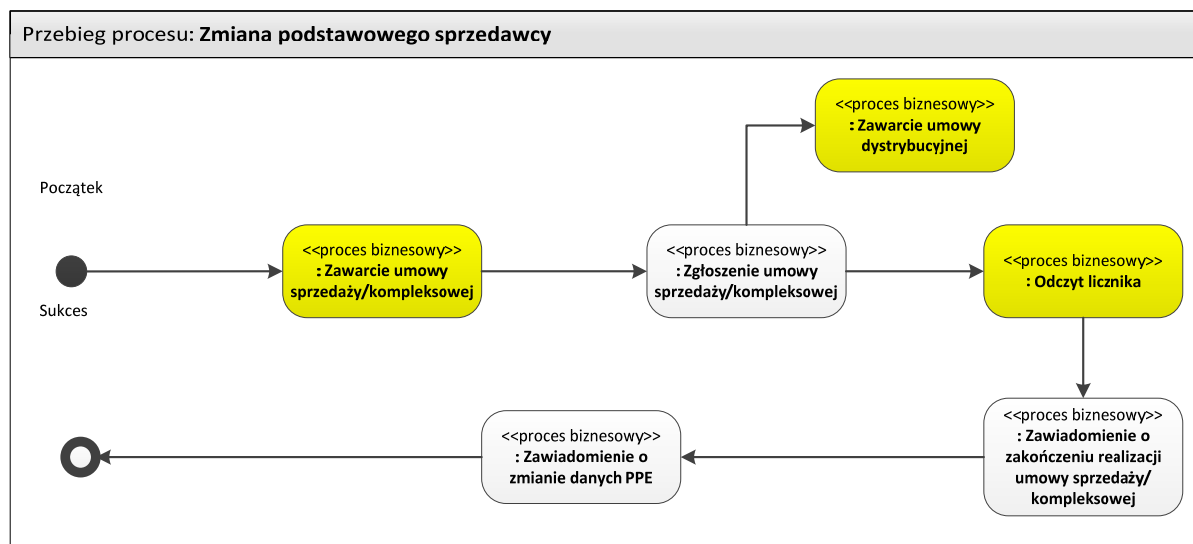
Przebieg procesu: **Zmiana podstawowego sprzedawcy**

Początek

Sukces

<<proces biznesowy>>
**: Zawarcie umowy sprzedaży/kompleksowej**

<<proces biznesowy>>
**: Zgłoszenie umowy sprzedaży/kompleksowej**

<<proces biznesowy>>
**: Zawarcie umowy dystrybucyjnej**

<<proces biznesowy>>
**: Odczyt licznika**

<<proces biznesowy>>
**: Zawiadomienie o zakończeniu realizacji umowy sprzedaży/ kompleksowej**

<<proces biznesowy>>
**: Zawiadomienie o zmianie danych PPE**